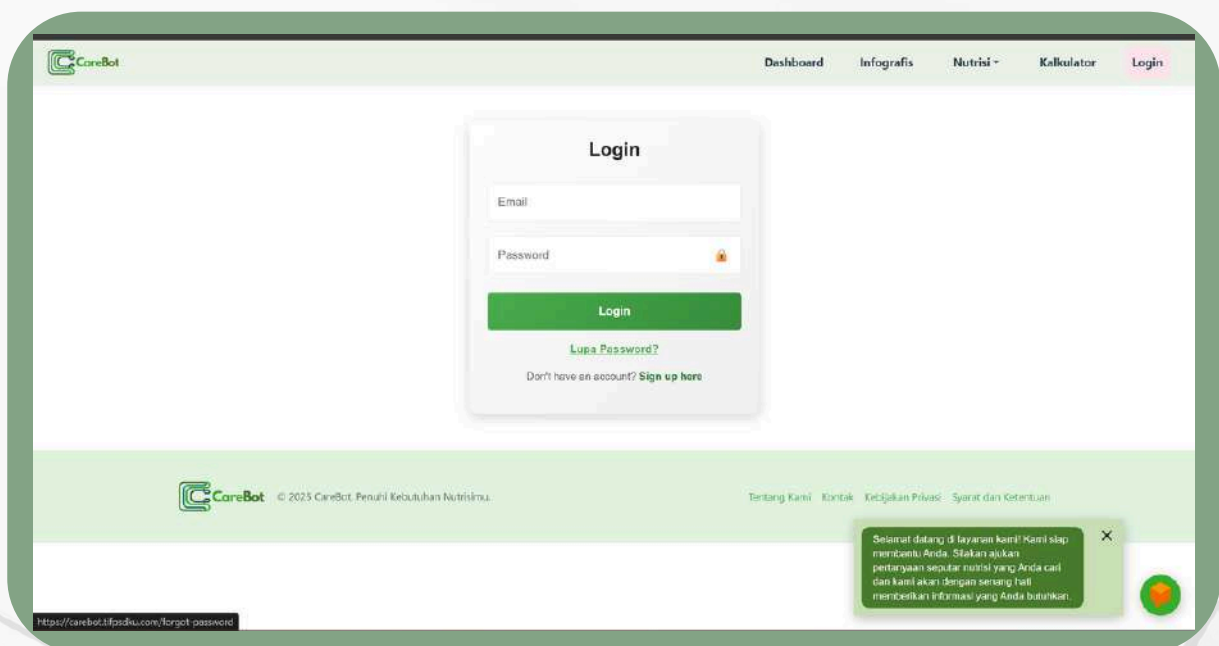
CareBot

Dashboard Infografis Nutrisi Kalkulator Login

Login

Email

Password

Login

Lupa Password?

Don't have an account? Sign up here

CareBot © 2025 CareBot. Penuhi Kebutuhan Nutrisimu.

Tentang Kami Kontak Kebijakan Privasi Syarat dan Ketentuan

Selamat datang di layanan kami! Kami siap membantu Anda. Silakan ajukan pertanyaan seputar nutrisi yang Anda cari dan kami akan dengan senang hati memberikan informasi yang Anda butuhkan.

×

https://carebot.tifpsdku.com/forgot-password